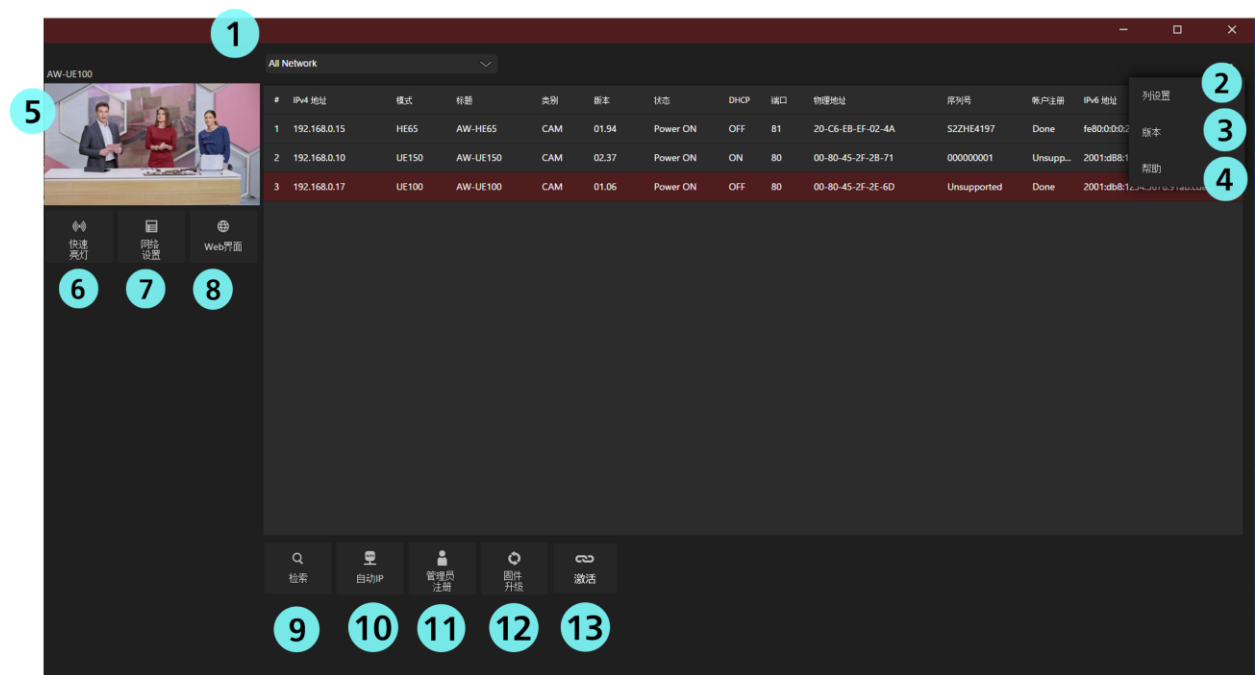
1

AW-UE100

All Network

5

2 列设置

3 版本

4 帮助

| # | IPv4 地址 | 模式 | 标题 | 类别 | 版本 | 状态 | DHCP | 端口 | 物理地址 | 序列号 | 帐户注册 | IPv6 地址 |
|---|---|---|---|---|---|---|---|---|---|---|---|---|
| 1 | 192.168.0.15 | HE65 | AW-HE65 | CAM | 01.94 | Power ON | OFF | 81 | 20-C6-EB-EF-02-4A | S2ZHE4197 | Done | fe80:0:0:0:2 |
| 2 | 192.168.0.10 | UE150 | AW-UE150 | CAM | 02.37 | Power ON | ON | 80 | 00-80-45-2F-2B-71 | 000000001 | Unsupp... | 2001:db8:1 |
| 3 | 192.168.0.17 | UE100 | AW-UE100 | CAM | 01.06 | Power ON | OFF | 80 | 00-80-45-2F-2E-6D | Unsupported | Done | 2001:db8:1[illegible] |

快速亮灯
网络设置
Web界面

6 7 8

检索
自动IP
管理员注册
固件升级
激活

9 10 11 12 13